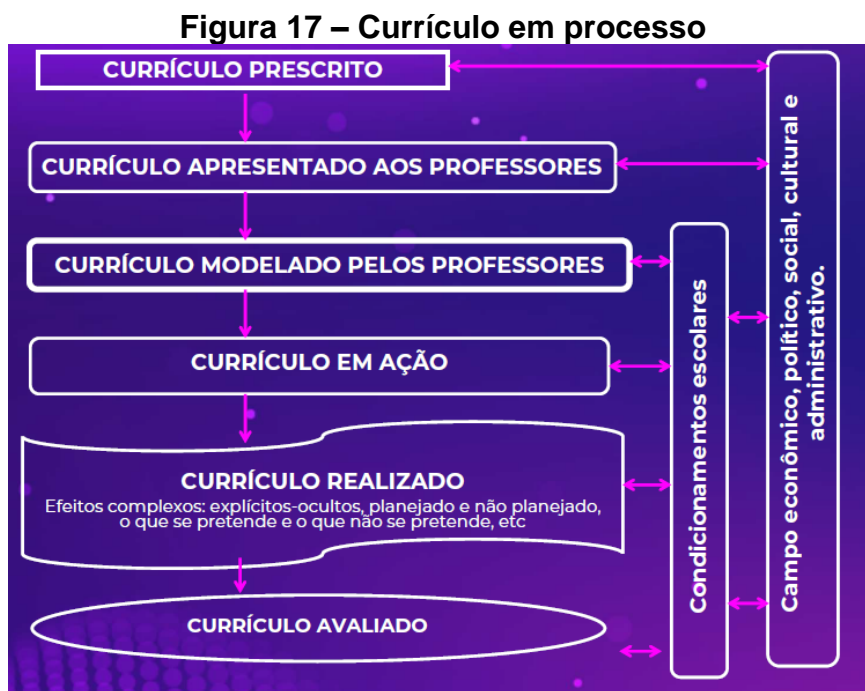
Figura 17 – Currículo em processo

CURRÍCULO PRESCRITO

CURRÍCULO APRESENTADO AOS PROFESSORES

CURRÍCULO MODELADO PELOS PROFESSORES

CURRÍCULO EM AÇÃO

CURRÍCULO REALIZADO
Efeitos complexos: explícitos-ocultos, planejado e não planejado, o que se pretende e o que não se pretende, etc

CURRÍCULO AVALIADO

Condicionamentos escolares

Campo econômico, político, social, cultural e administrativo.